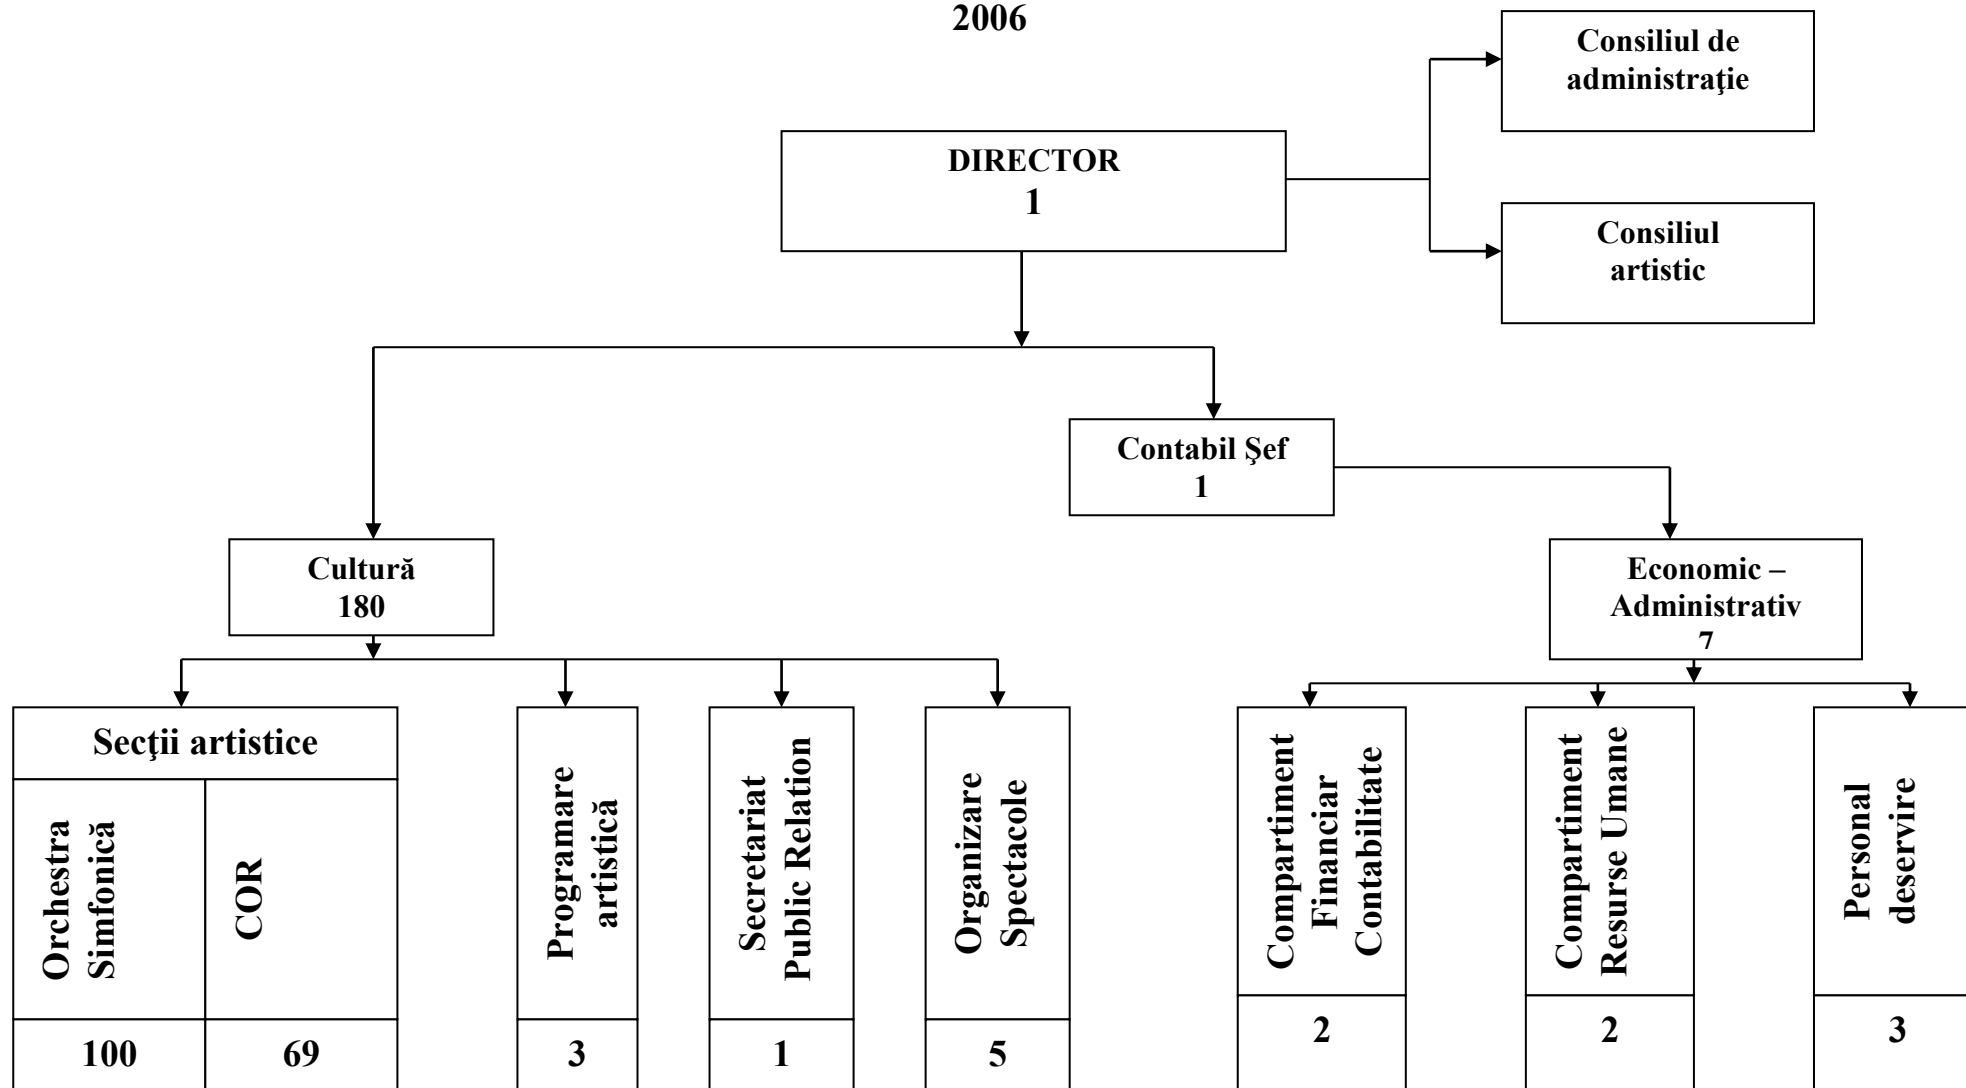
2006

DIRECTOR
1

Consiliul de administraţie

Consiliul artistic

Contabil Şef
1

Cultură
180

Economic – Administrativ
7

Secţii artistice

Orchestra Simfonică

COR

100

69

Programare artistică

3

Secretariat Public Relation

1

Organizare Spectacole

5

Compartiment Financiar Contabilitate

2

Compartiment Resurse Umane

2

Personal deservire

3